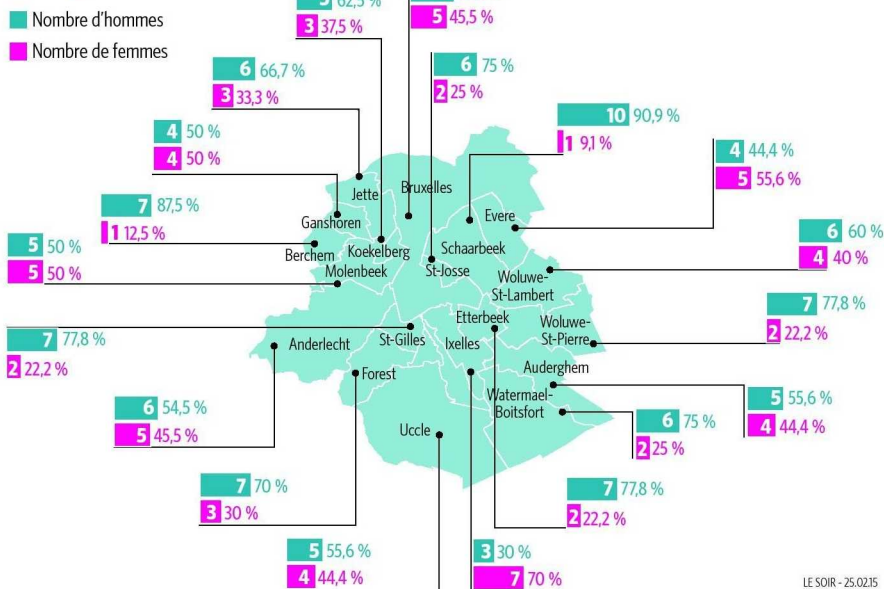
Nombre d'hommes
Nombre de femmes

5 62,5 %
3 37,5 %

5 45,5 %

6 66,7 %
3 33,3 %

6 75 %
2 25 %

10 90,9 %
1 9,1 %

4 50 %
4 50 %

4 44,4 %
5 55,6 %

7 87,5 %
1 12,5 %

5 50 %
5 50 %

6 60 %
4 40 %

7 77,8 %
2 22,2 %

7 77,8 %
2 22,2 %

6 54,5 %
5 45,5 %

5 55,6 %
4 44,4 %

6 75 %
2 25 %

7 70 %
3 30 %

7 77,8 %
2 22,2 %

5 55,6 %
4 44,4 %

3 30 %
7 70 %

Jette
Bruxelles
Ganshoren
Evere
Berchem
Koekelberg
Schaarbeek
Molenbeek
St-Josse
Woluwe-St-Lambert
Etterbeek
Woluwe-St-Pierre
Anderlecht
St-Gilles
Ixelles
Auderghem
Forest
Watermael-Boitsfort
Uccle

LE SOIR - 25.02.15